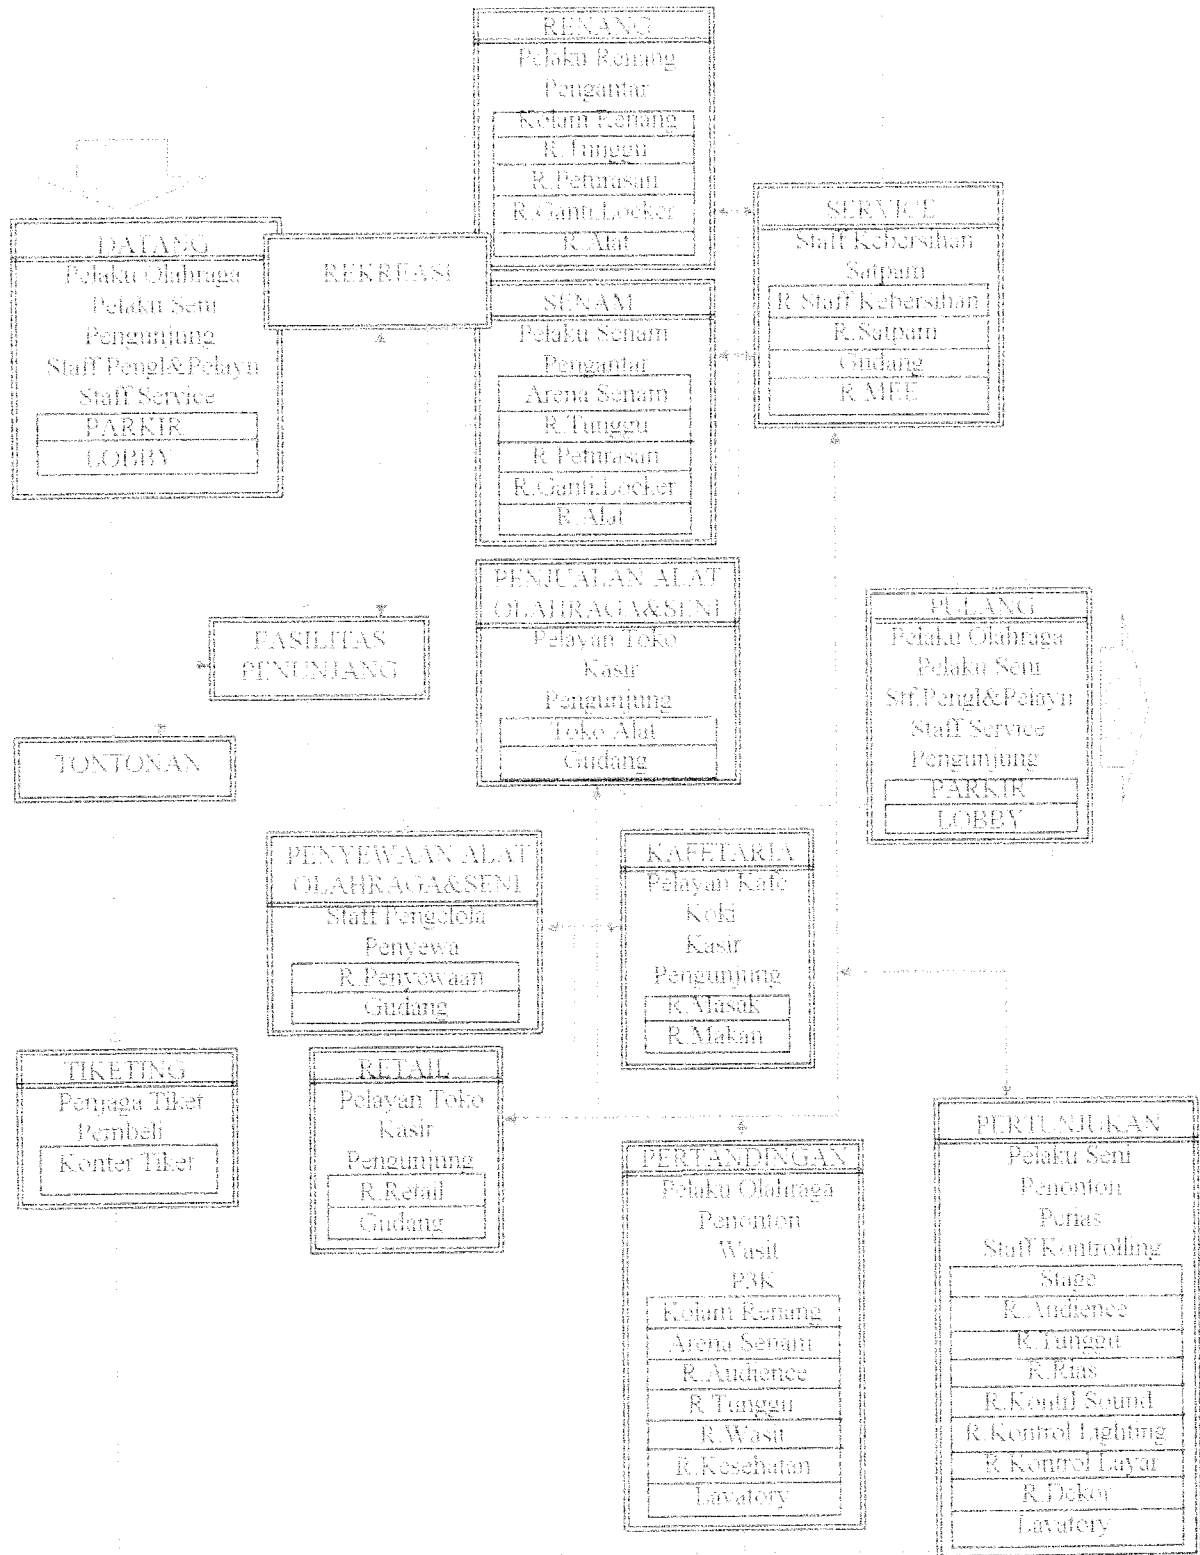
RENANG
Pelaku Renang
Pengantar
Kolam Renang
R.Tunggu
R.Pemanasan
R.Ganti.Locker
R.Alat

DATANG
Pelaku Olahraga
Pelaku Seni
Pengunjung
Staff Pengl&Pelayn
Staff Service
PARKIR
LOBBY

REKREASI

SENAM
Pelaku Senam
Pengantar
Arena Senam
R.Tunggu
R.Pemanasan
R.Ganti.Locker
R.Alat

SERVICE
Staff Kebersihan
Satpam
R.Staff Kebersihan
R.Satpam
Gudang
R.MEE

PENJUALAN ALAT OLAHRAGA&SENI
Pelayan Toko
Kasir
Pengunjung
Toko Alat
Gudang

FASILITAS PENUNJANG

PULANG
Pelaku Olahraga
Pelaku Seni
Stf.Pengl&Pelayn
Staff Service
Pengunjung
PARKIR
LOBBY

TONTONAN

PENYEWAAN ALAT OLAHRAGA&SENI
Staff Pengelola
Penyewa
R.Penyewaan
Gudang

KAFETARIA
Pelayan Kafe
Koki
Kasir
Pengunjung
R.Masak
R.Makan

TIKETING
Penjaga Tiket
Pembeli
Konter Tiket

RETAIL
Pelayan Toko
Kasir
Pengunjung
R.Retail
Gudang

PERTANDINGAN
Pelaku Olahraga
Penonton
Wasit
P3K
Kolam Renang
Arena Senam
R.Audience
R.Tunggu
R.Wasit
R.Kesehatan
Lavatory

PERTUNJUKAN
Pelaku Seni
Penonton
Perias
Staff Kontrolling
Stage
R.Audience
R.Tunggu
R.Rias
R.Kontrol Sound
R.Kontrol Lighting
R.Kontrol Layar
R.Dekor
Lavatory